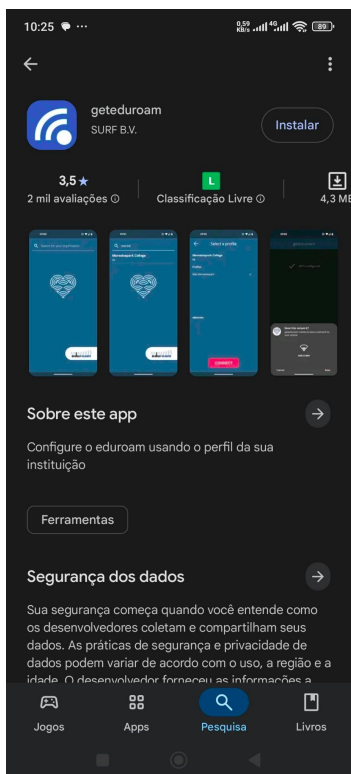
10:25 ···
0,59 KB/s 4G 89

geteduroam
SURF B.V.

Instalar

3,5 ★
2 mil avaliações ⓘ

L
Classificação Livre ⓘ

4,3 MB

Sobre este app

Configure o eduroam usando o perfil da sua instituição

Ferramentas

Segurança dos dados

Sua segurança começa quando você entende como os desenvolvedores coletam e compartilham seus dados. As práticas de segurança e privacidade de dados podem variar de acordo com o uso, a região e a idade. O desenvolvedor forneceu as informações a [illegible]

Jogos
Apps
Pesquisa
Livros